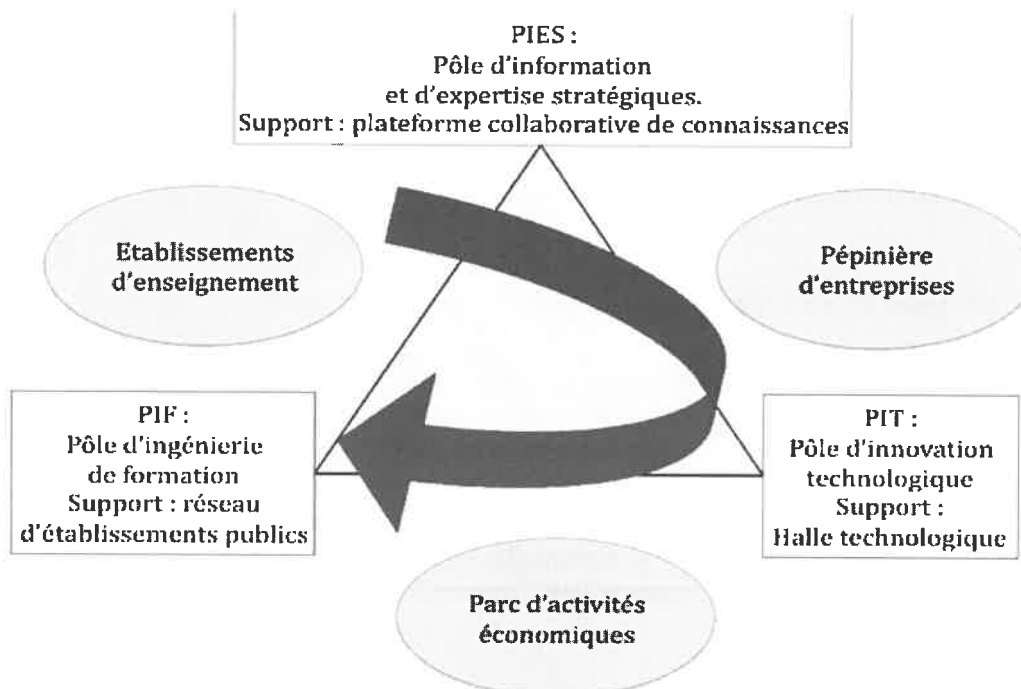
PIES :
Pôle d'information
et d'expertise stratégiques.
Support : plateforme collaborative de connaissances

Etablissements
d'enseignement

Pépinière
d'entreprises

PIF :
Pôle d'ingénierie
de formation
Support : réseau
d'établissements publics

PIT :
Pôle d'innovation
technologique
Support :
Halle technologique

Parc d'activités
économiques